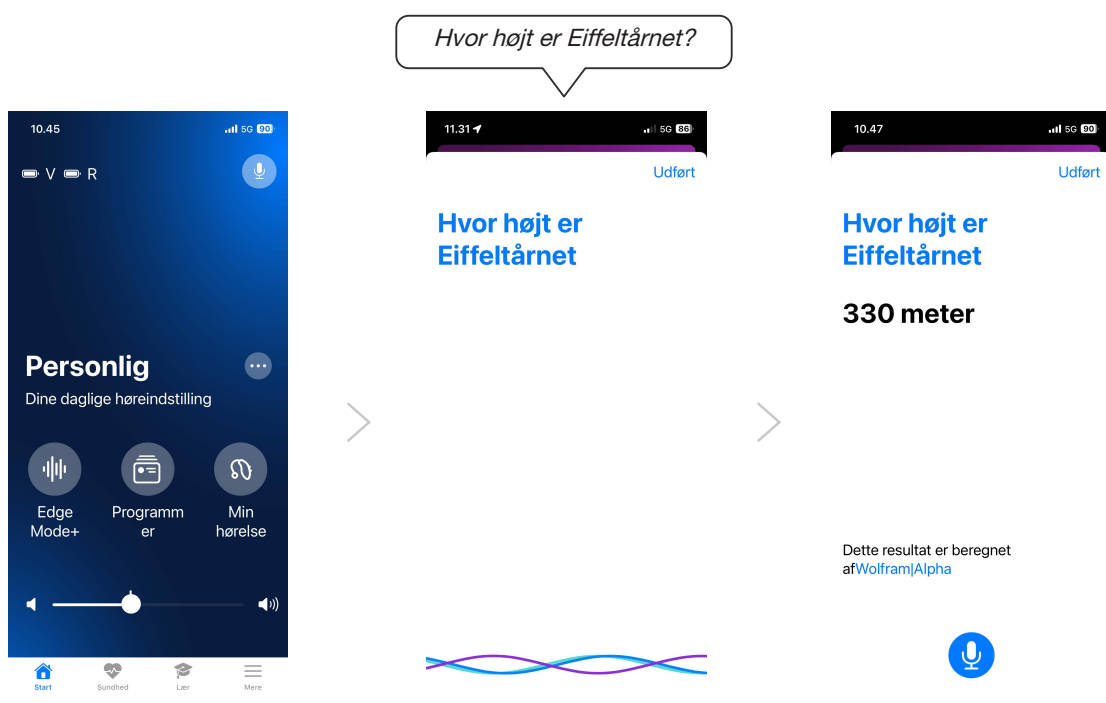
Hvor højt er Eiffeltårnet?

10.45 5G 90

V R

Personlig

Dine daglige høreindstilling

Edge Mode+

Programm er

Min hørelse

Start Sundhed Lær Mere

11.31 5G 86

Udført

Hvor højt er Eiffeltårnet

10.47 5G 90

Udført

Hvor højt er Eiffeltårnet

330 meter

Dette resultat er beregnet afWolfram|Alpha